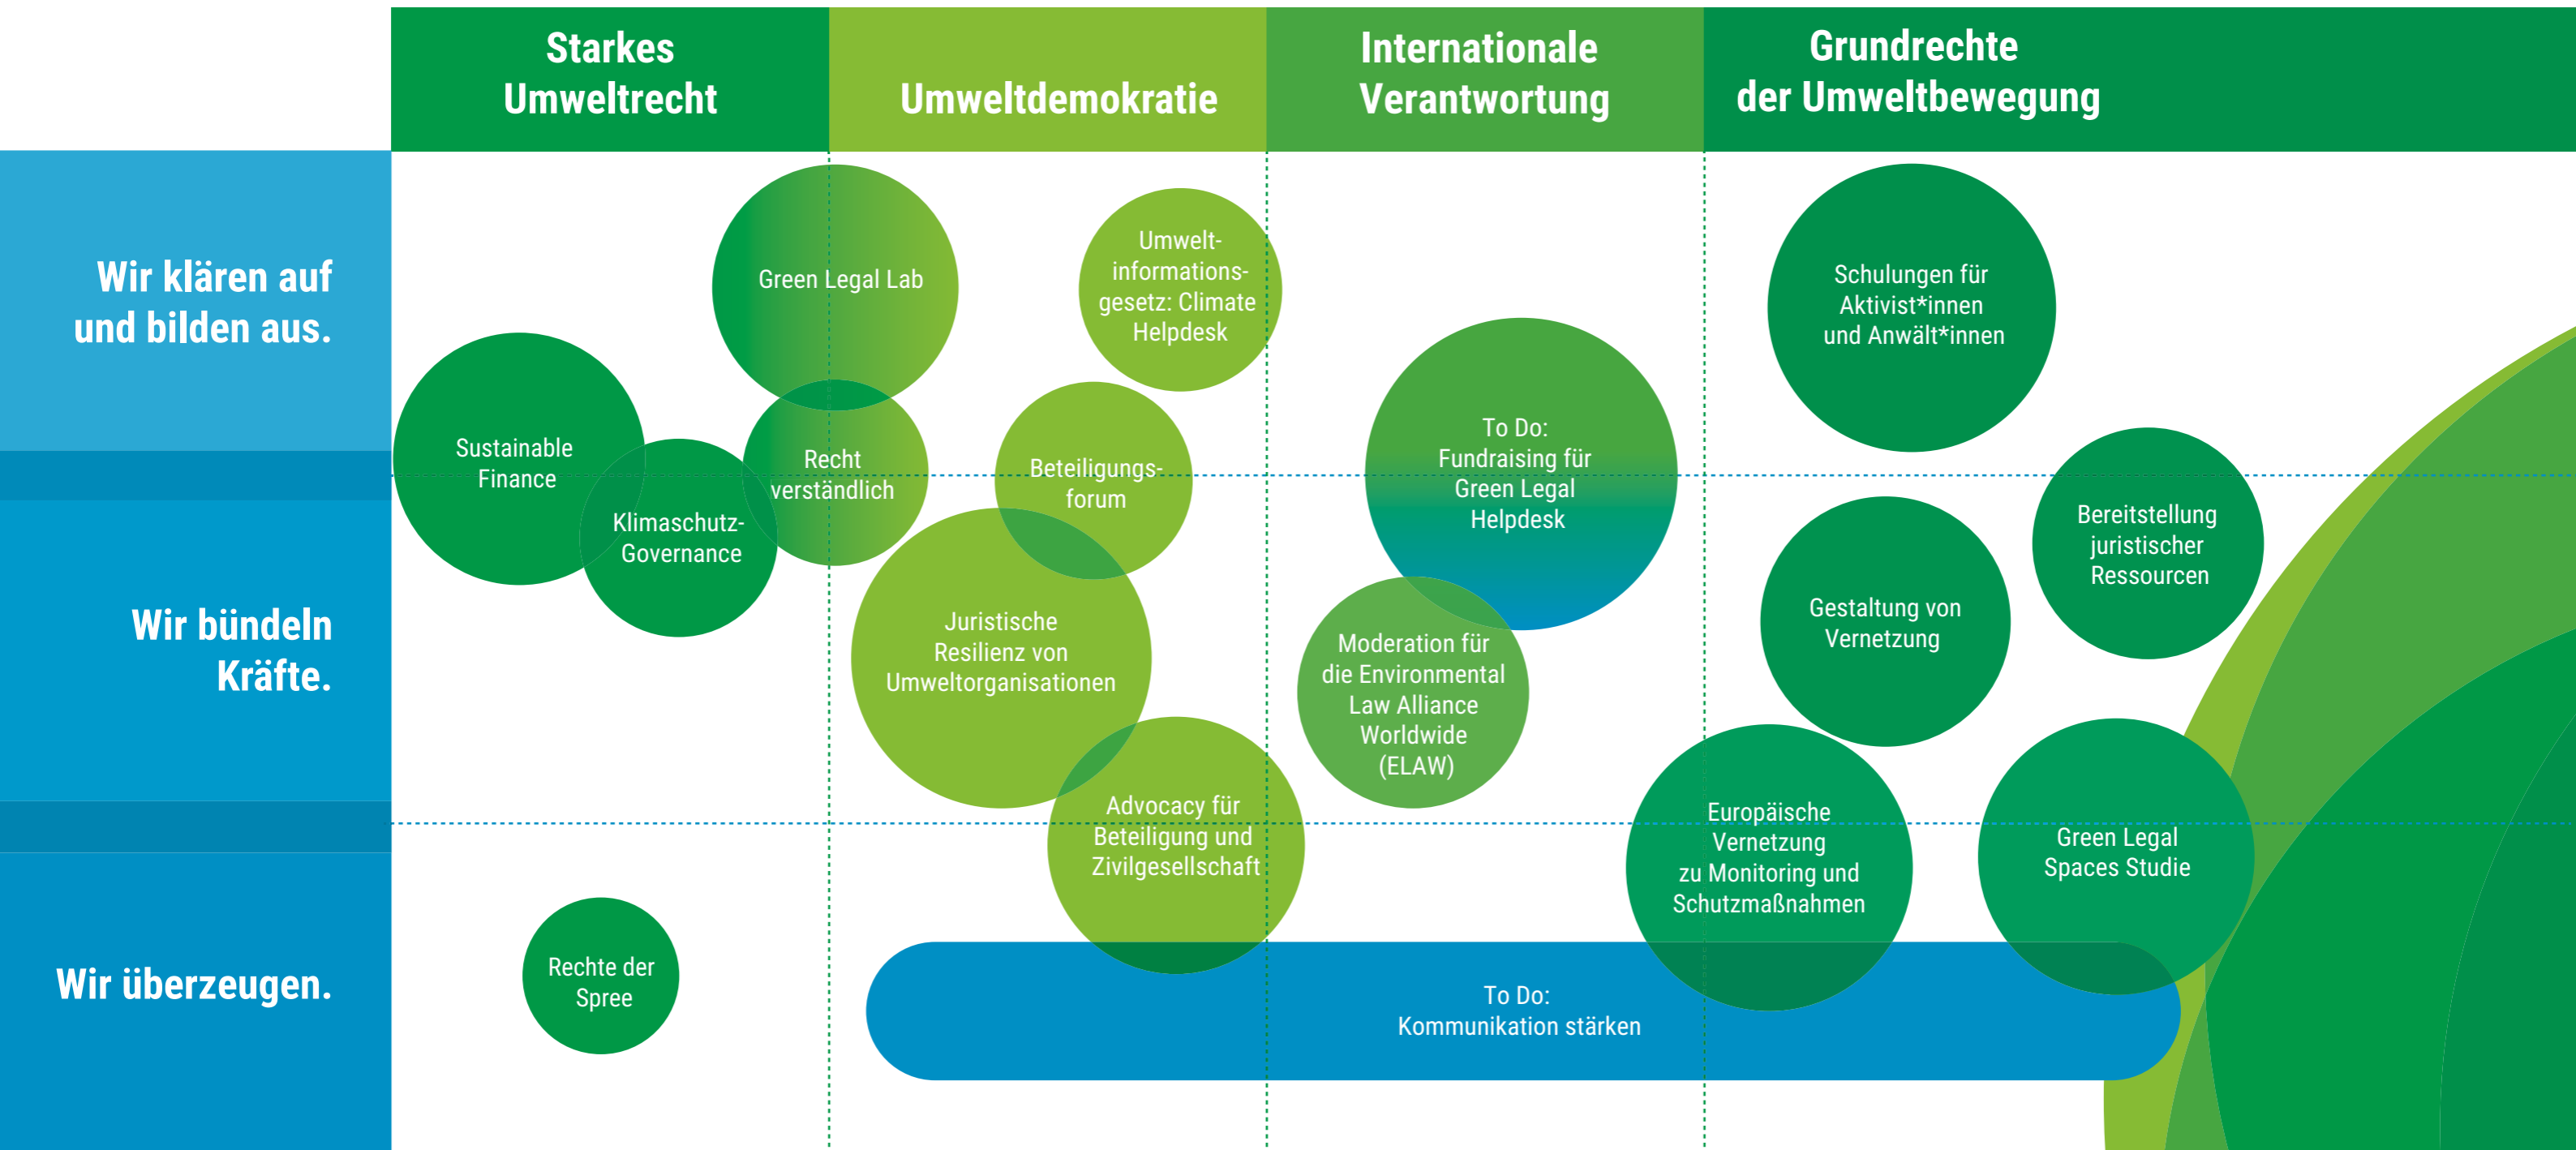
Starkes Umweltrecht

Umweltdemokratie

Internationale Verantwortung

Grundrechte der Umweltbewegung

Wir klären auf und bilden aus.

Wir bündeln Kräfte.

Wir überzeugen.

Green Legal Lab

Umweltinformationsgesetz: Climate Helpdesk

Schulungen für Aktivist*innen und Anwält*innen

Sustainable Finance

Recht verständlich

Beteiligungsforum

To Do: Fundraising für Green Legal Helpdesk

Klimaschutz-Governance

Bereitstellung juristischer Ressourcen

Gestaltung von Vernetzung

Juristische Resilienz von Umweltorganisationen

Moderation für die Environmental Law Alliance Worldwide (ELAW)

Advocacy für Beteiligung und Zivilgesellschaft

Europäische Vernetzung zu Monitoring und Schutzmaßnahmen

Green Legal Spaces Studie

Rechte der Spree

To Do: Kommunikation stärken